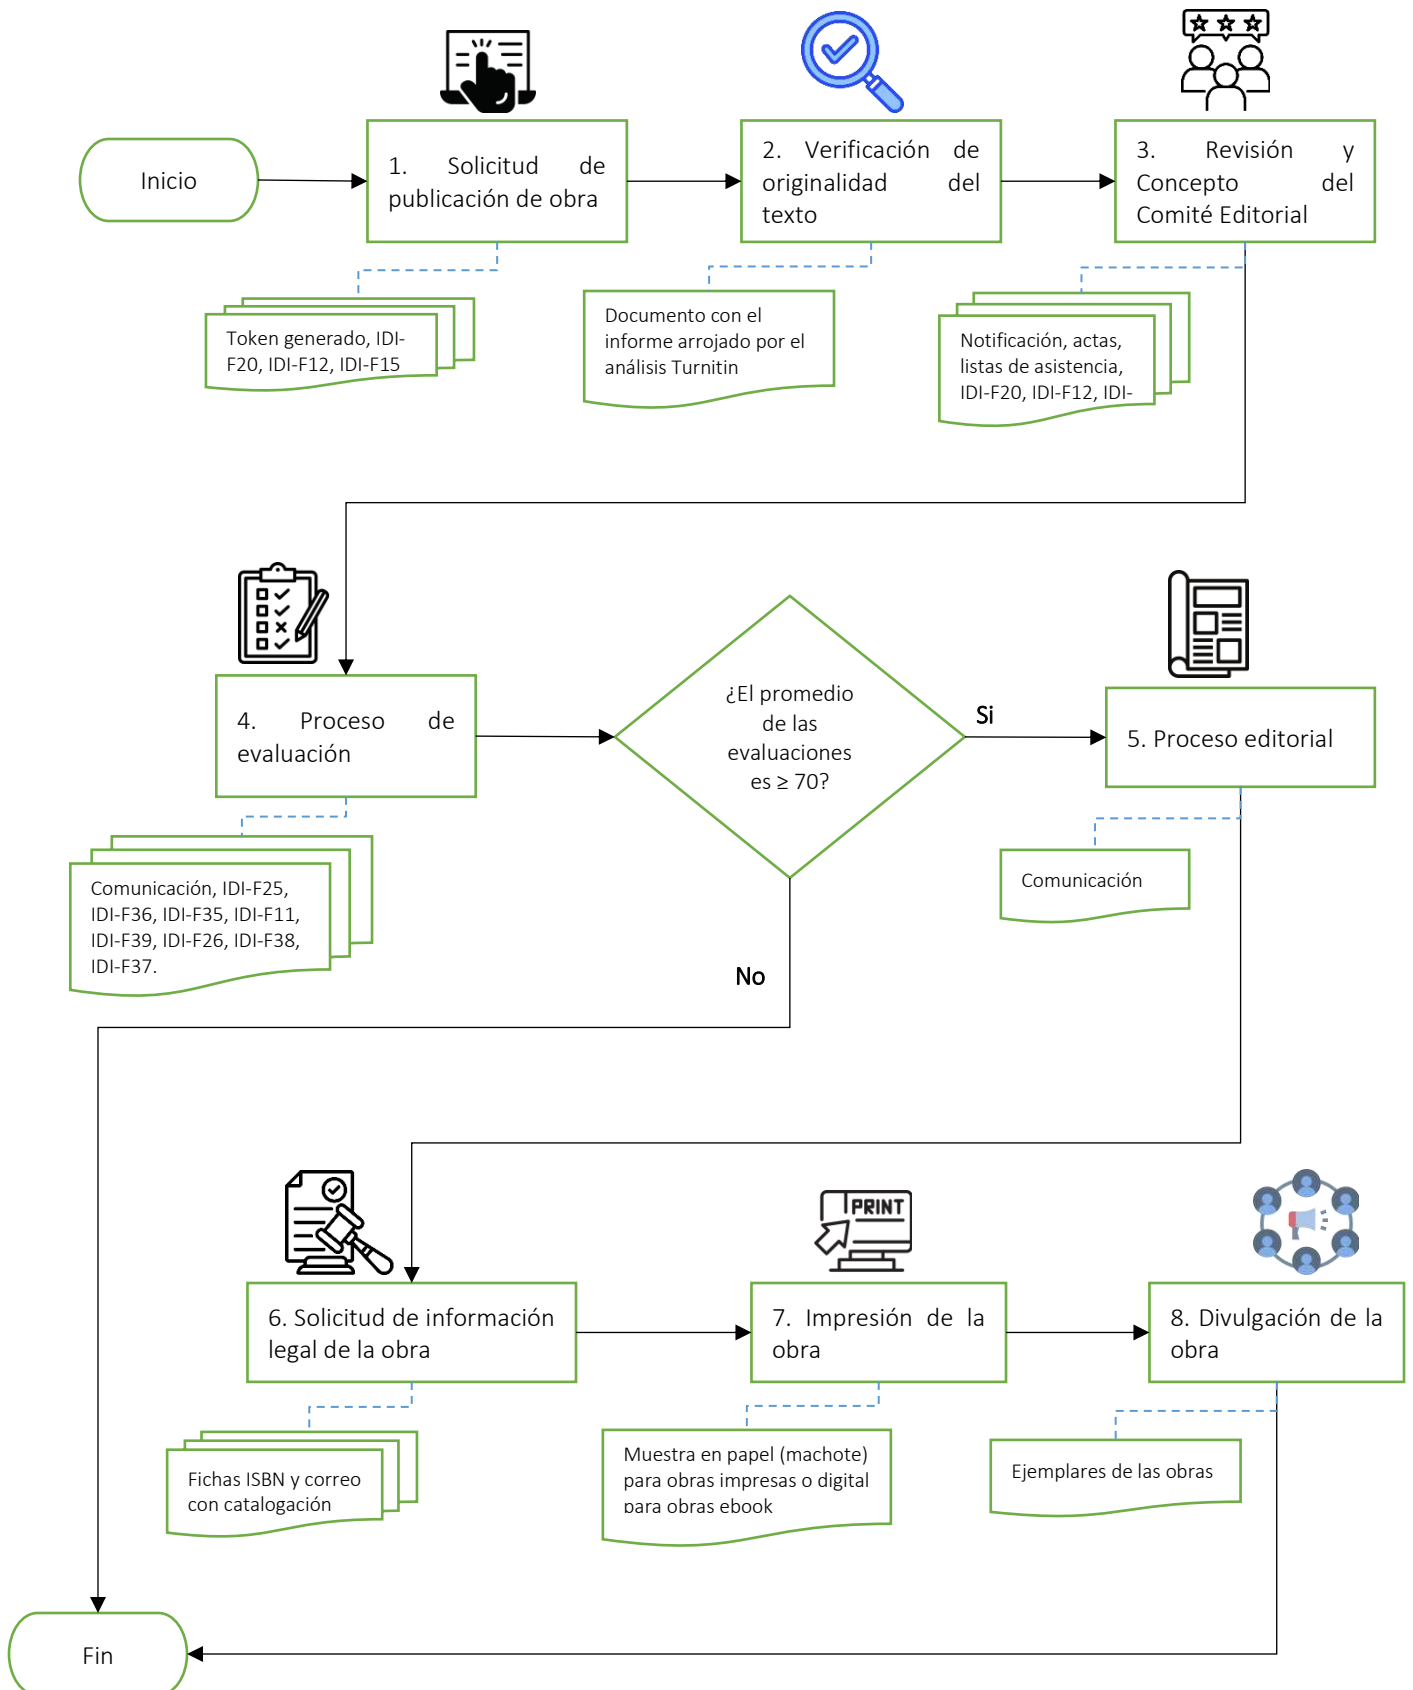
Inicio

1. Solicitud de publicación de obra

Token generado, IDI-F20, IDI-F12, IDI-F15

2. Verificación de originalidad del texto

Documento con el informe arrojado por el análisis Turnitin

3. Revisión y Concepto del Comité Editorial

Notificación, actas, listas de asistencia, IDI-F20, IDI-F12, IDI-

4. Proceso de evaluación

Comunicación, IDI-F25, IDI-F36, IDI-F35, IDI-F11, IDI-F39, IDI-F26, IDI-F38, IDI-F37.

¿El promedio de las evaluaciones es ≥ 70?

Si

No

5. Proceso editorial

Comunicación

6. Solicitud de información legal de la obra

Fichas ISBN y correo con catalogación

PRINT

7. Impresión de la obra

Muestra en papel (machote) para obras impresas o digital para obras ebook

8. Divulgación de la obra

Ejemplares de las obras

Fin